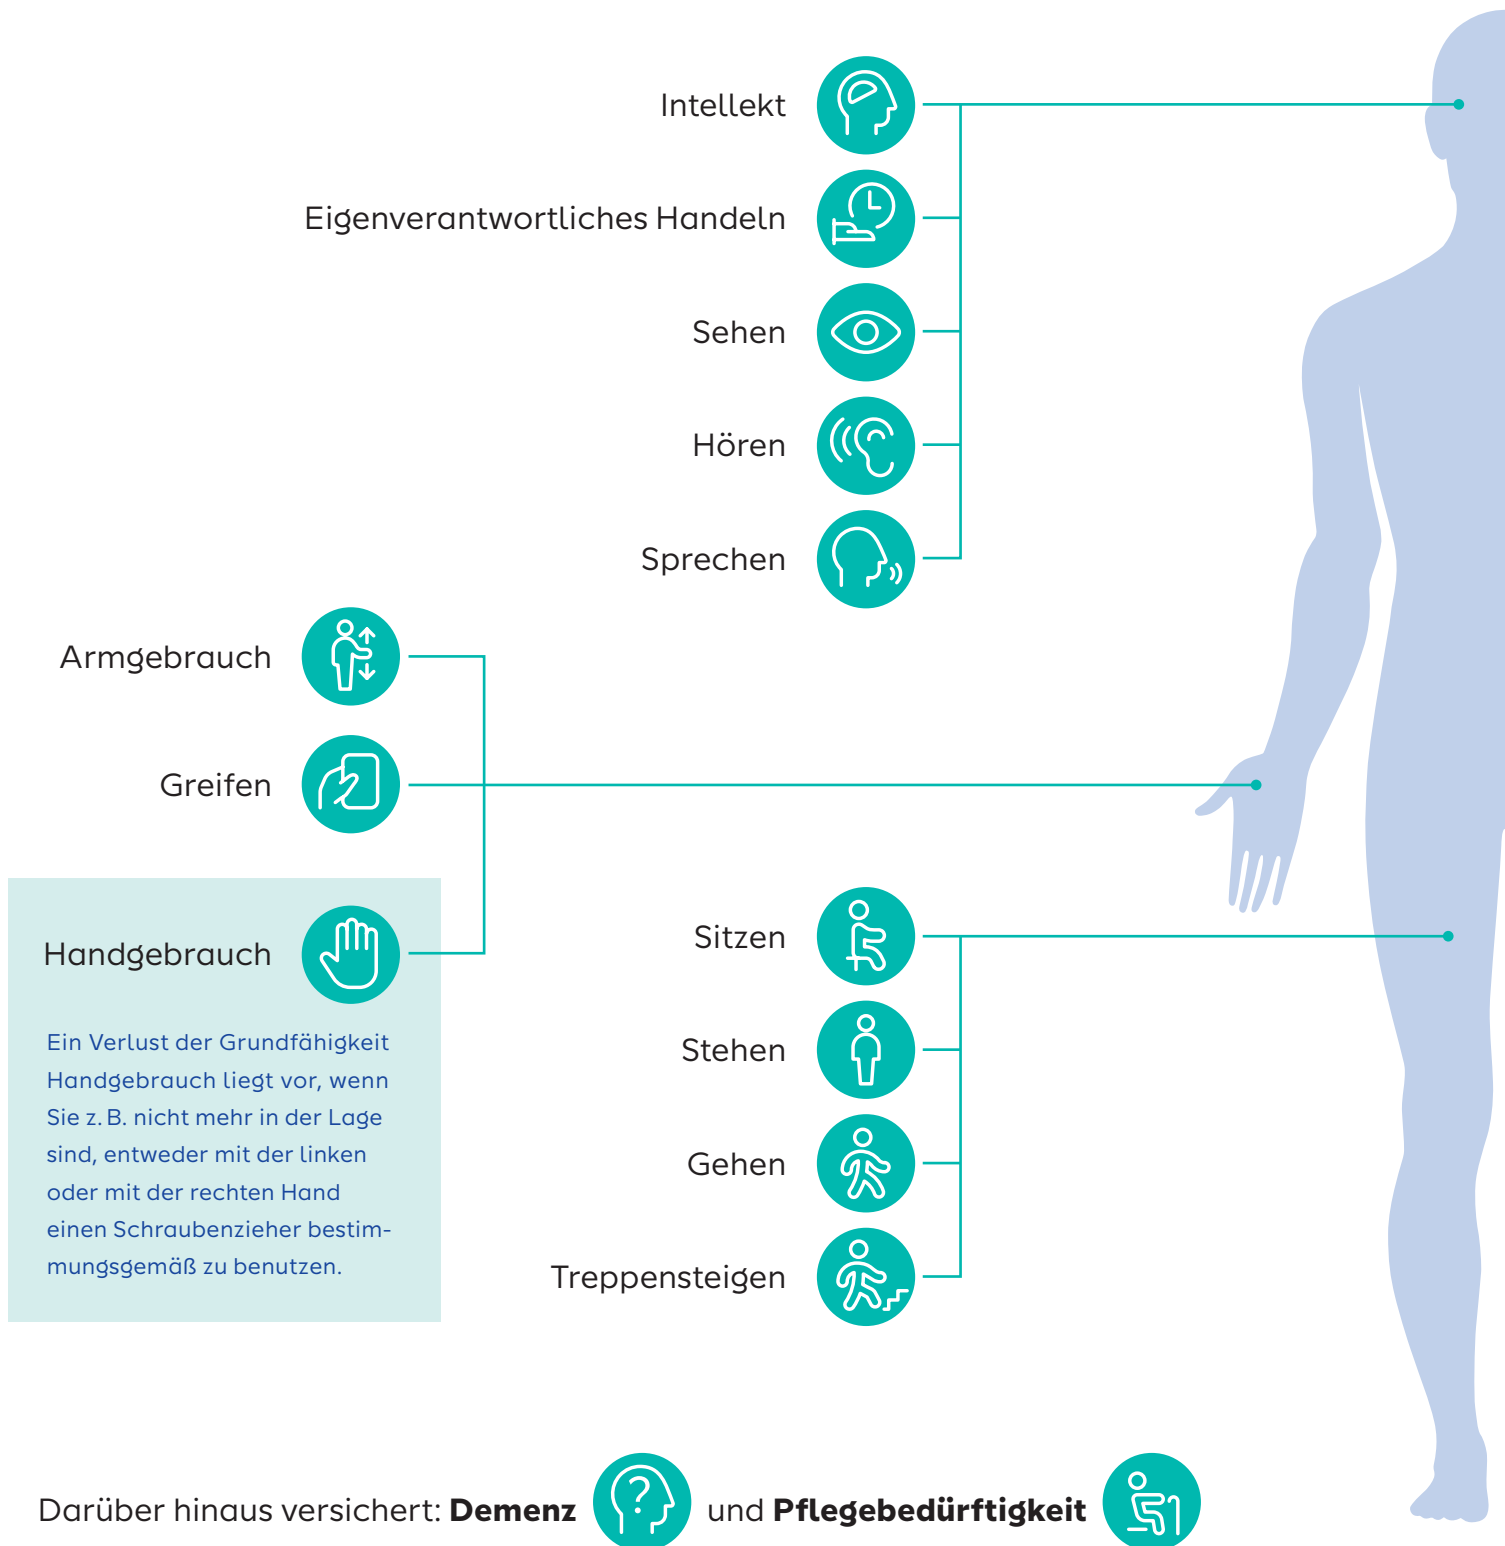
Intellekt

Eigenverantwortliches Handeln

Sehen

Hören

Sprechen

Armgebrauch

Greifen

Handgebrauch

Ein Verlust der Grundfähigkeit Handgebrauch liegt vor, wenn Sie z. B. nicht mehr in der Lage sind, entweder mit der linken oder mit der rechten Hand einen Schraubenzieher bestimmungsgemäß zu benutzen.

Sitzen

Stehen

Gehen

Treppensteigen

Darüber hinaus versichert: **Demenz** und **Pflegebedürftigkeit**